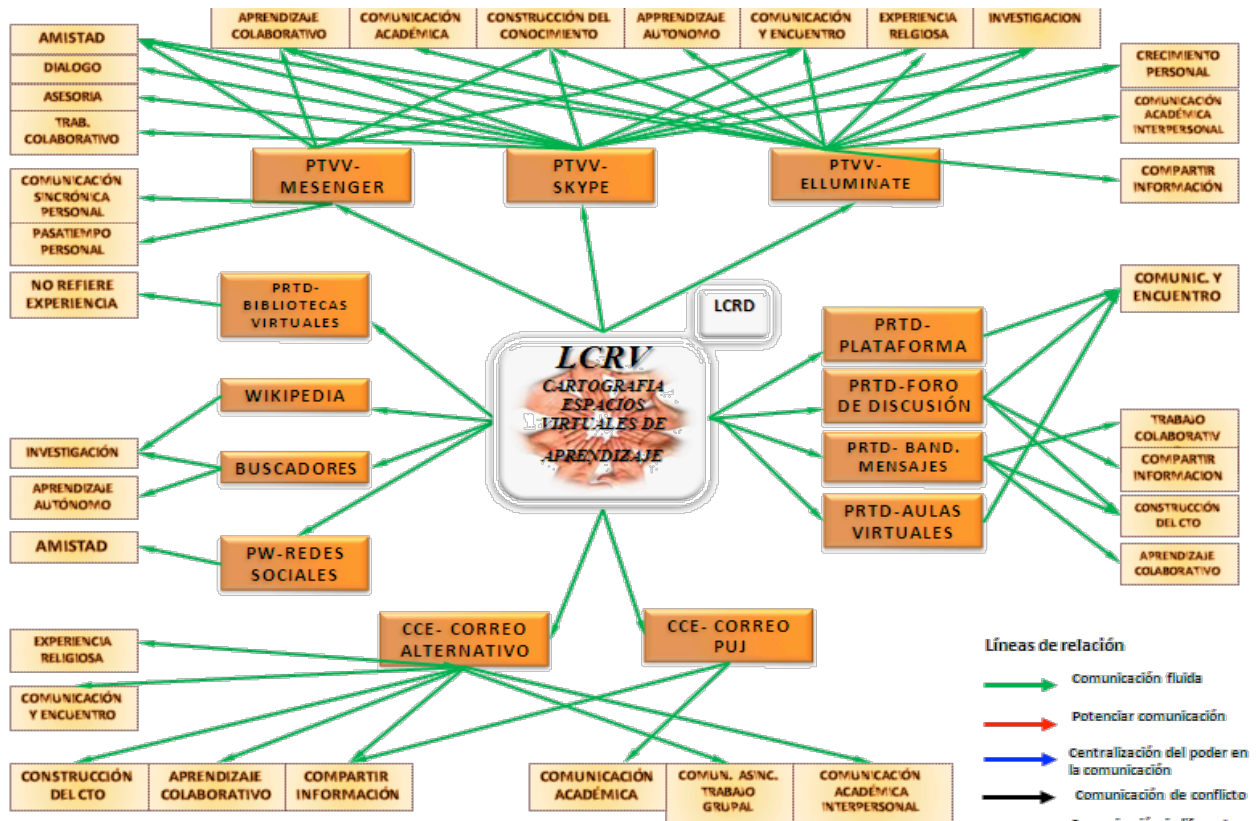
APRENDIZAJE COLABORATIVO
COMUNICACIÓN ACADÉMICA
CONSTRUCCIÓN DEL CONOCIMIENTO
APPRENDIZAJE AUTONOMO
COMUNICACIÓN Y ENCUENTRO
EXPERIENCIA RELGIOSA
INVESTIGACION

AMISTAD
DIALOGO
ASESORIA
TRAB. COLABORATIVO

CRECIMIENTO PERSONAL
COMUNICACIÓN ACADÉMICA INTERPERSONAL
COMPARTIR INFORMACIÓN

PTVV- MESENGER
PTVV- SKYPE
PTVV- ELLUMINATE

COMUNICACIÓN SINCRÓNICA PERSONAL
PASATIEMPO PERSONAL
NO REFIERE EXPERIENCIA

PRTD- BIBLIOTECAS VIRTUALES

LCRD

LCRV
CARTOGRAFIA ESPACIOS VIRTUALES DE APRENDIZAJE

COMUNIC. Y ENCUENTRO
PRTD- PLATAFORMA
PRTD-FORO DE DISCUSIÓN
PRTD- BAND. MENSAJES
PRTD-AULAS VIRTUALES

TRABAJO COLABORATIV
COMPARTIR INFORMACION
CONSTRUCCIÓN DEL CTO
APRENDIZAJE COLABORATIVO

WIKIPEDIA
INVESTIGACIÓN
BUSCADORES
APRENDIZAJE AUTÓNOMO
AMISTAD
PW-REDES SOCIALES

CCE- CORREO ALTERNATIVO
CCE- CORREO PUJ

EXPERIENCIA RELIGIOSA
COMUNICACIÓN Y ENCUENTRO

Líneas de relación
Comunicación fluida
Potenciar comunicación
Centralización del poder en la comunicación
Comunicación de conflicto
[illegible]

CONSTRUCCIÓN DEL CTO
APRENDIZAJE COLABORATIVO
COMPARTIR INFORMACIÓN
COMUNICACIÓN ACADÉMICA
COMUN. ASINC. TRABAJO GRUPAL
COMUNICACIÓN ACADÉMICA INTERPERSONAL